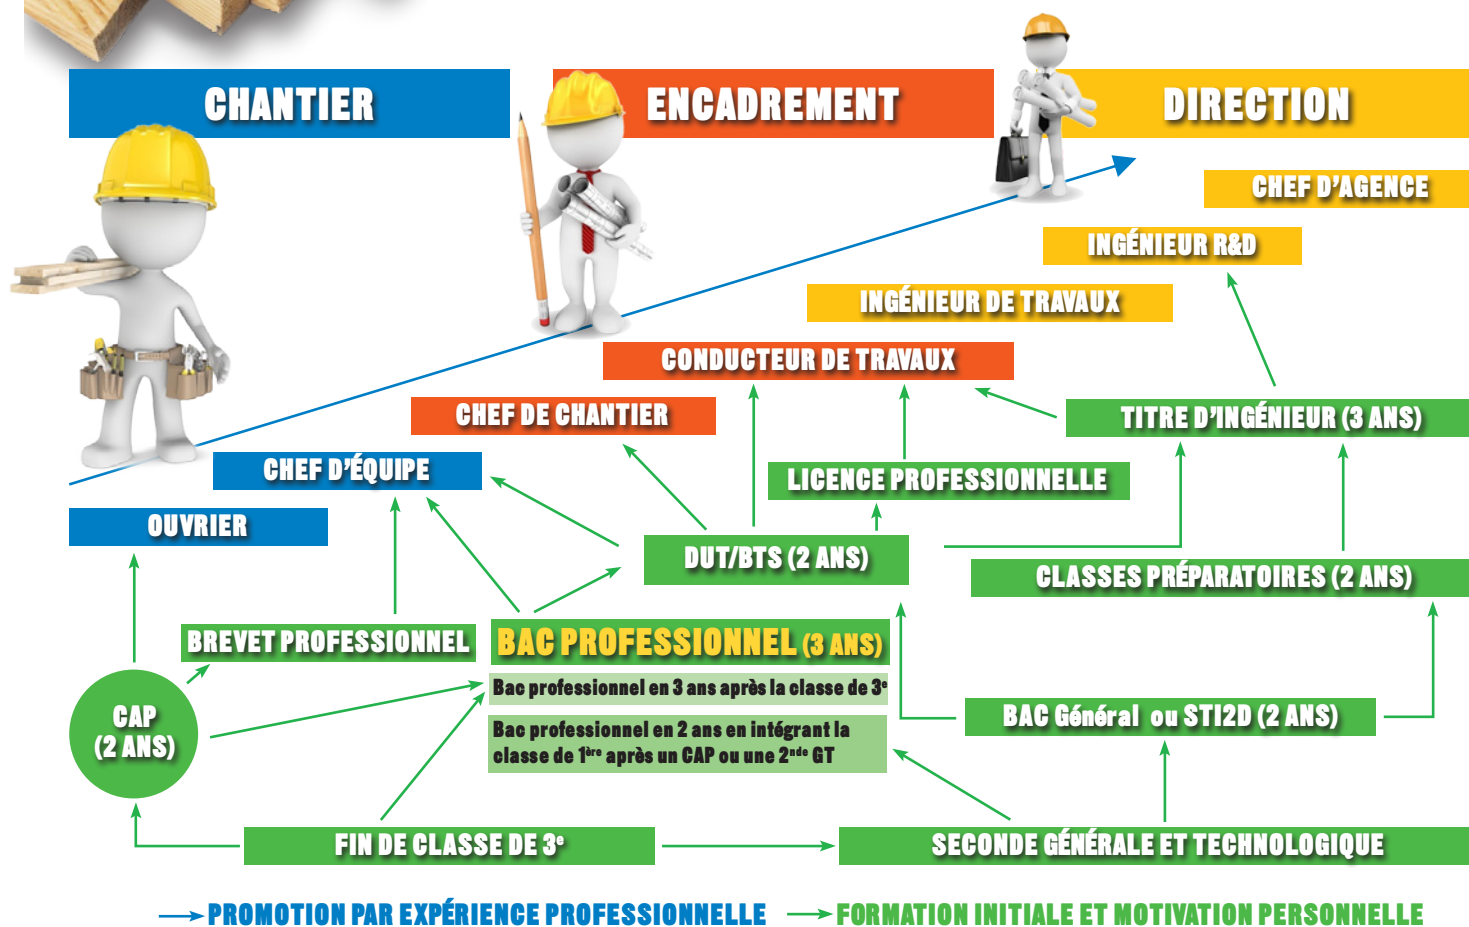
CHANTIER

ENCADREMENT

DIRECTION

CHEF D'AGENCE

INGÉNIEUR R&D

INGÉNIEUR DE TRAVAUX

CONDUCTEUR DE TRAVAUX

CHEF DE CHANTIER

TITRE D'INGÉNIEUR (3 ANS)

CHEF D'ÉQUIPE

LICENCE PROFESSIONNELLE

OUVRIER

DUT/BTS (2 ANS)

CLASSES PRÉPARATOIRES (2 ANS)

BREVET PROFESSIONNEL

BAC PROFESSIONNEL (3 ANS)

Bac professionnel en 3 ans après la classe de 3$^e$

CAP (2 ANS)

Bac professionnel en 2 ans en intégrant la classe de 1$^{ère}$ après un CAP ou une 2$^{nde}$ GT

BAC Général ou STI2D (2 ANS)

FIN DE CLASSE DE 3$^e$

SECONDE GÉNÉRALE ET TECHNOLOGIQUE

PROMOTION PAR EXPÉRIENCE PROFESSIONNELLE

FORMATION INITIALE ET MOTIVATION PERSONNELLE